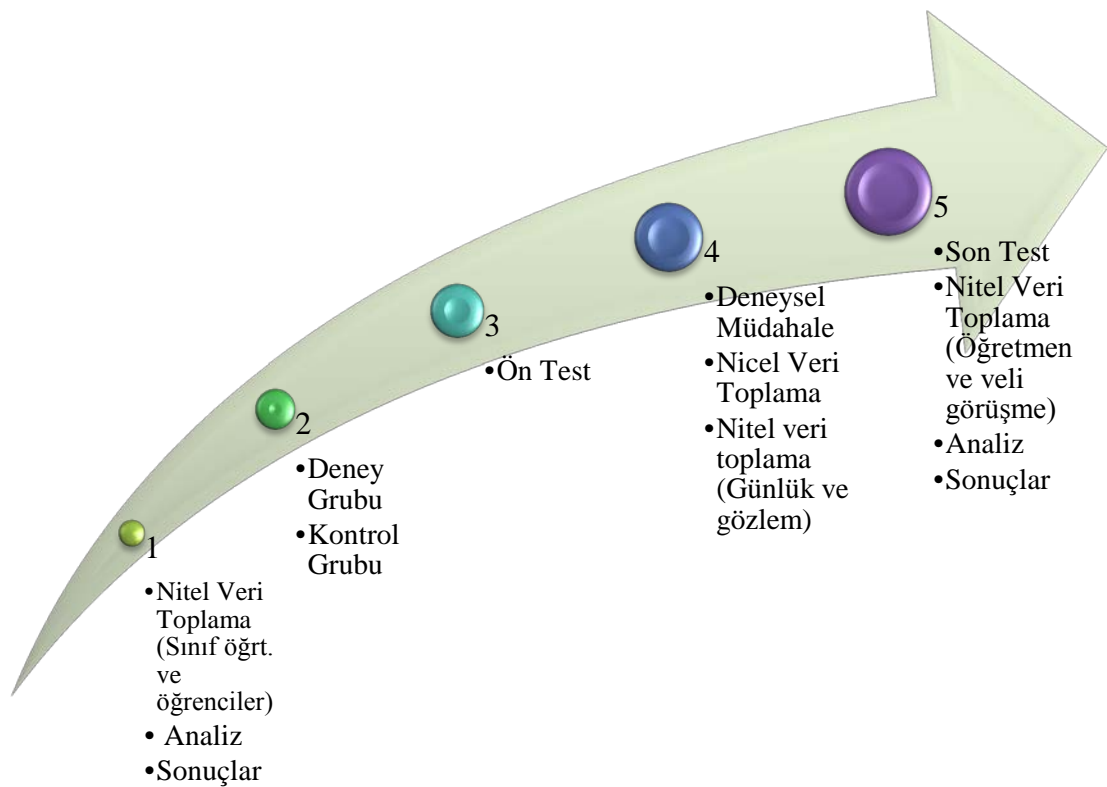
1
•Nitel Veri Toplama (Sınıf öğrt. ve öğrenciler)
• Analiz
•Sonuçlar

2
•Deney Grubu
•Kontrol Grubu

3
•Ön Test

4
•Deneysel Müdahale
•Nicel Veri Toplama
•Nitel veri toplama (Günlük ve gözlem)

5
•Son Test
•Nitel Veri Toplama (Öğretmen ve veli görüşme)
•Analiz
•Sonuçlar